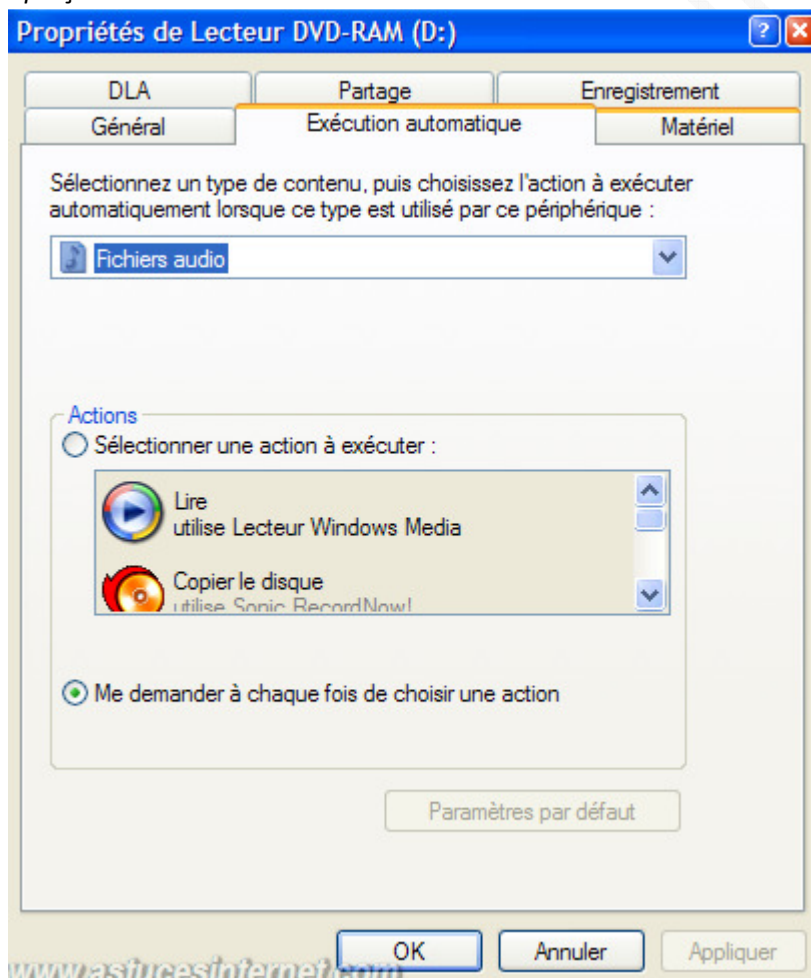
Propriétés de Lecteur DVD-RAM (D:)

?

DLA
Partage
Enregistrement
Général
Exécution automatique
Matériel

Sélectionnez un type de contenu, puis choisissez l'action à exécuter automatiquement lorsque ce type est utilisé par ce périphérique :

Fichiers audio

Actions

Sélectionner une action à exécuter :

Lire
utilise Lecteur Windows Media

Copier le disque
utilise Sonic RecordNow!

Me demander à chaque fois de choisir une action

Paramètres par défaut

OK
Annuler
Appliquer

www.astucesinternet.com